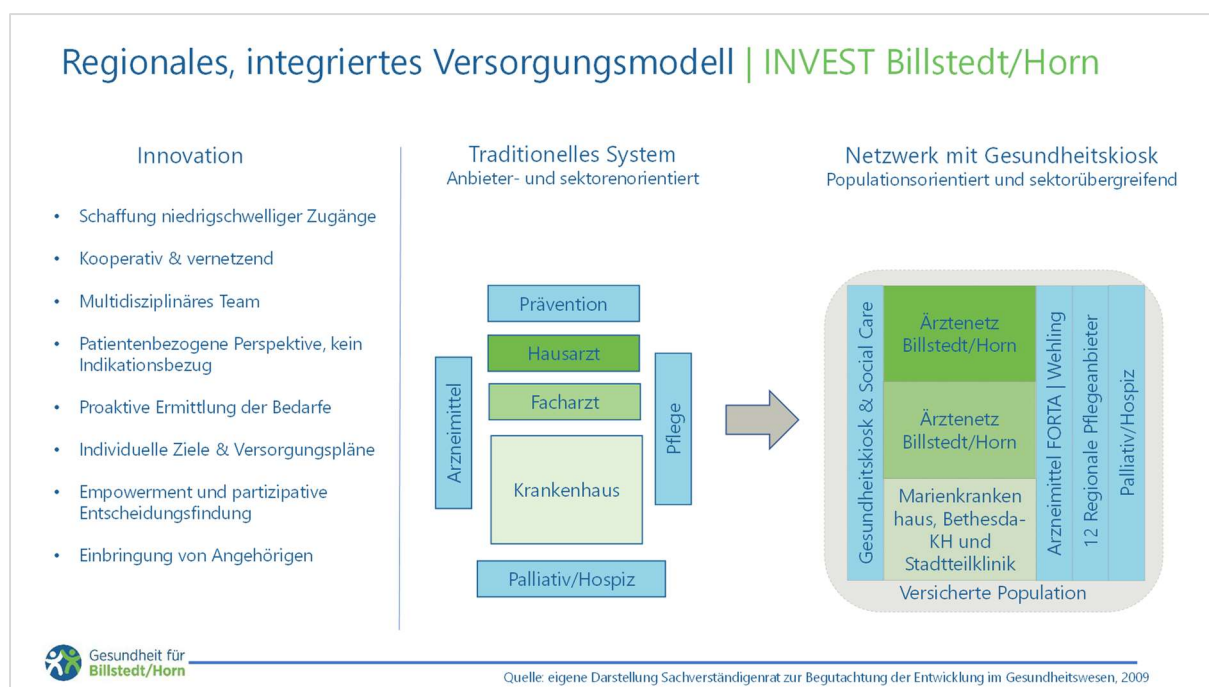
Regionales, integriertes Versorgungsmodell | INVEST Billstedt/Horn

Innovation

- Schaffung niedrigschwelliger Zugänge
- Kooperativ & vernetzend
- Multidisziplinäres Team
- Patientenbezogene Perspektive, kein Indikationsbezug
- Proaktive Ermittlung der Bedarfe
- Individuelle Ziele & Versorgungspläne
- Empowerment und partizipative Entscheidungsfindung
- Einbringung von Angehörigen

Traditionelles System
Anbieter- und sektorenorientiert

Prävention
Hausarzt
Facharzt
Krankenhaus
Arzneimittel
Pflege
Palliativ/Hospiz

Netzwerk mit Gesundheitskiosk
Populationsorientiert und sektorübergreifend

Gesundheitskiosk & Social Care
Ärztenetz Billstedt/Horn
Ärztenetz Billstedt/Horn
Marienkrankenhaus, Bethesda-KH und Stadtteilklinik
Arzneimittel FORTA | Wehling
12 Regionale Pflegeanbieter
Palliativ/Hospiz
Versicherte Population

Gesundheit für Billstedt/Horn

Quelle: eigene Darstellung Sachverständigenrat zur Begutachtung der Entwicklung im Gesundheitswesen, 2009